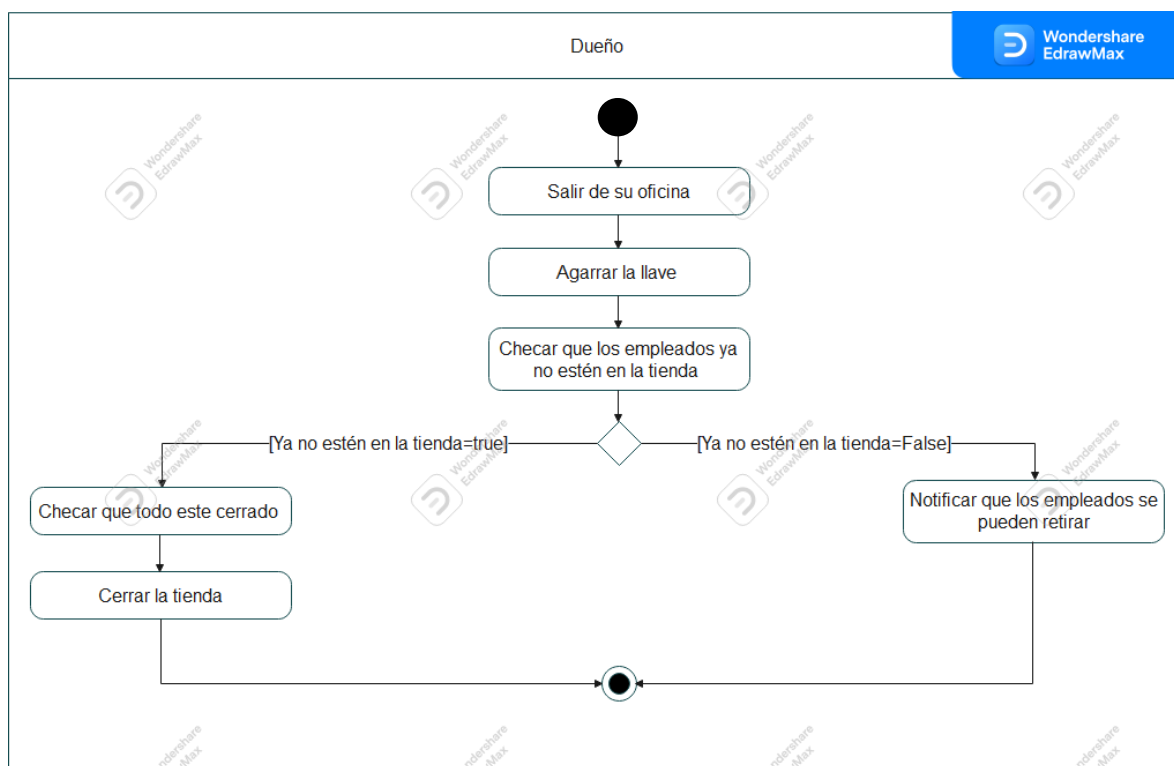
Dueño

Wondershare EdrawMax

Salir de su oficina

Agarrar la llave

Checar que los empleados ya no estén en la tienda

[Ya no estén en la tienda=true]

[Ya no estén en la tienda=False]

Checar que todo este cerrado

Notificar que los empleados se pueden retirar

Cerrar la tienda